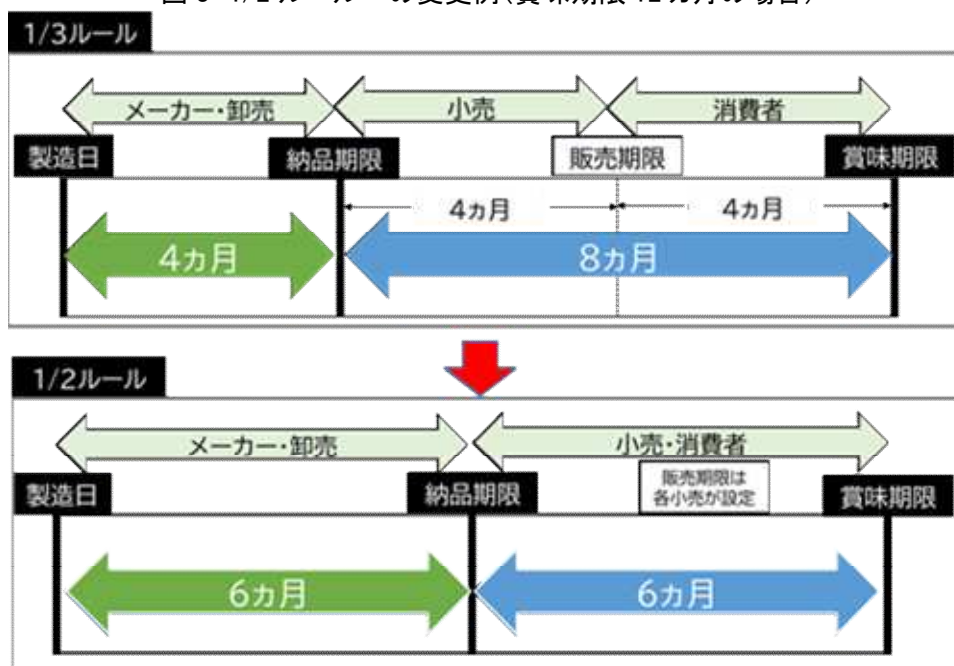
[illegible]（賞味期限12カ月の場合）

1/3ルール

メーカー・卸売

小売

消費者

製造日

納品期限

販売期限

賞味期限

4ヵ月

4ヵ月

4ヵ月

8ヵ月

1/2ルール

メーカー・卸売

小売・消費者

販売期限は各小売が設定

製造日

納品期限

賞味期限

6ヵ月

6ヵ月